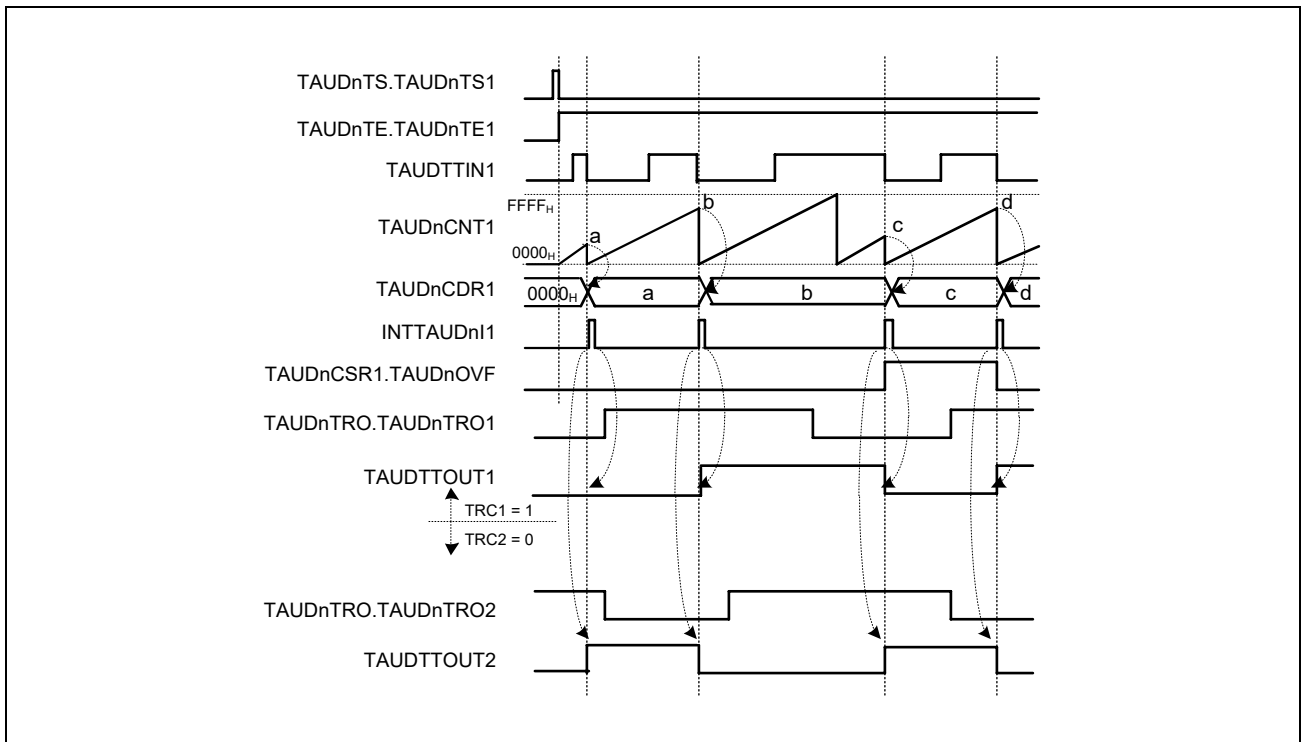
TAUDnTS.TAUDnTS1

TAUDnTE.TAUDnTE1

TAUDTTIN1

$FFFF_H$

TAUDnCNT1

$0000_H$

a

b

c

d

TAUDnCDR1

$0000_H$

a

b

c

d

INTTAUDnI1

TAUDnCSR1.TAUDnOVF

TAUDnTRO.TAUDnTRO1

TAUDTTOUT1

TRC1 = 1

TRC2 = 0

TAUDnTRO.TAUDnTRO2

TAUDTTOUT2